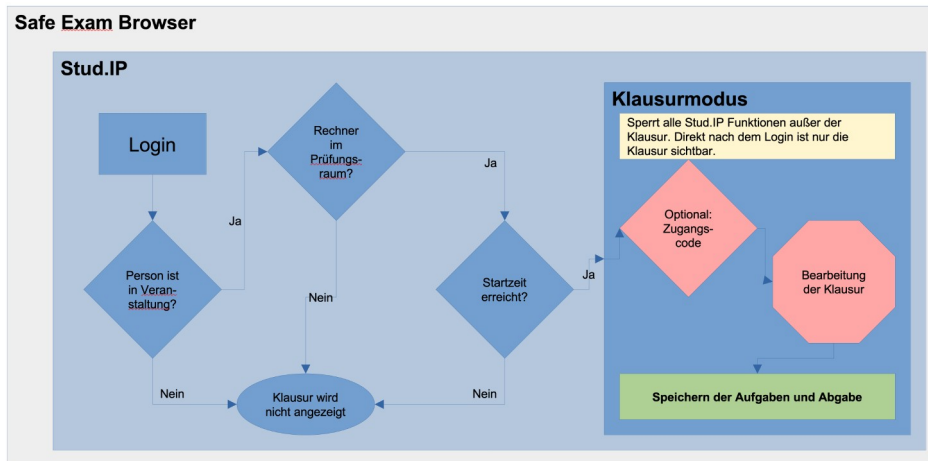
Safe Exam Browser

Stud.IP

Login

Person ist in Veranstaltung?

Ja

Rechner im Prüfungsraum?

Nein

Nein

Klausur wird nicht angezeigt

Ja

Startzeit erreicht?

Nein

Ja

Klausurmodus

Sperrt alle Stud.IP Funktionen außer der Klausur. Direkt nach dem Login ist nur die Klausur sichtbar.

Optional: Zugangscode

Bearbeitung der Klausur

Speichern der Aufgaben und Abgabe